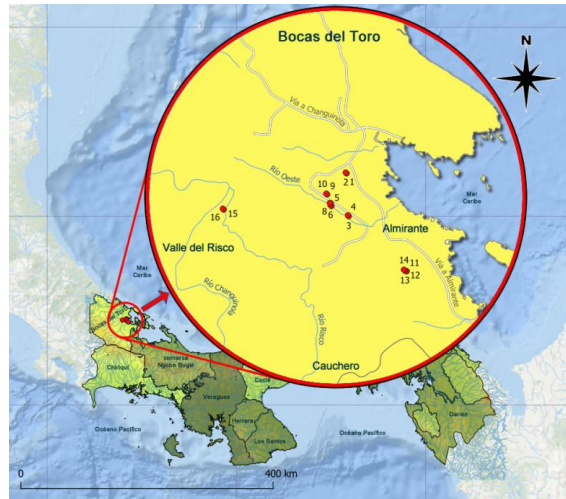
Bocas del Toro

N

Vía a Changuinola

Río Oeste

2 1

10 9

5

4

8 6

3

16 15

Valle del Risco

Almirante

14 11

13 12

Mar Caribe

Mar Caribe

Río Changuinola

Río Risco

Vía a Almirante

Cauchero

Bocas del Toro

Chiriquí

comarca Ngäbe Buglé

Coclé

Veraguas

Herrera

Los Santos

Darien

Océano Pacífico

Océano Pacífico

0

400 km